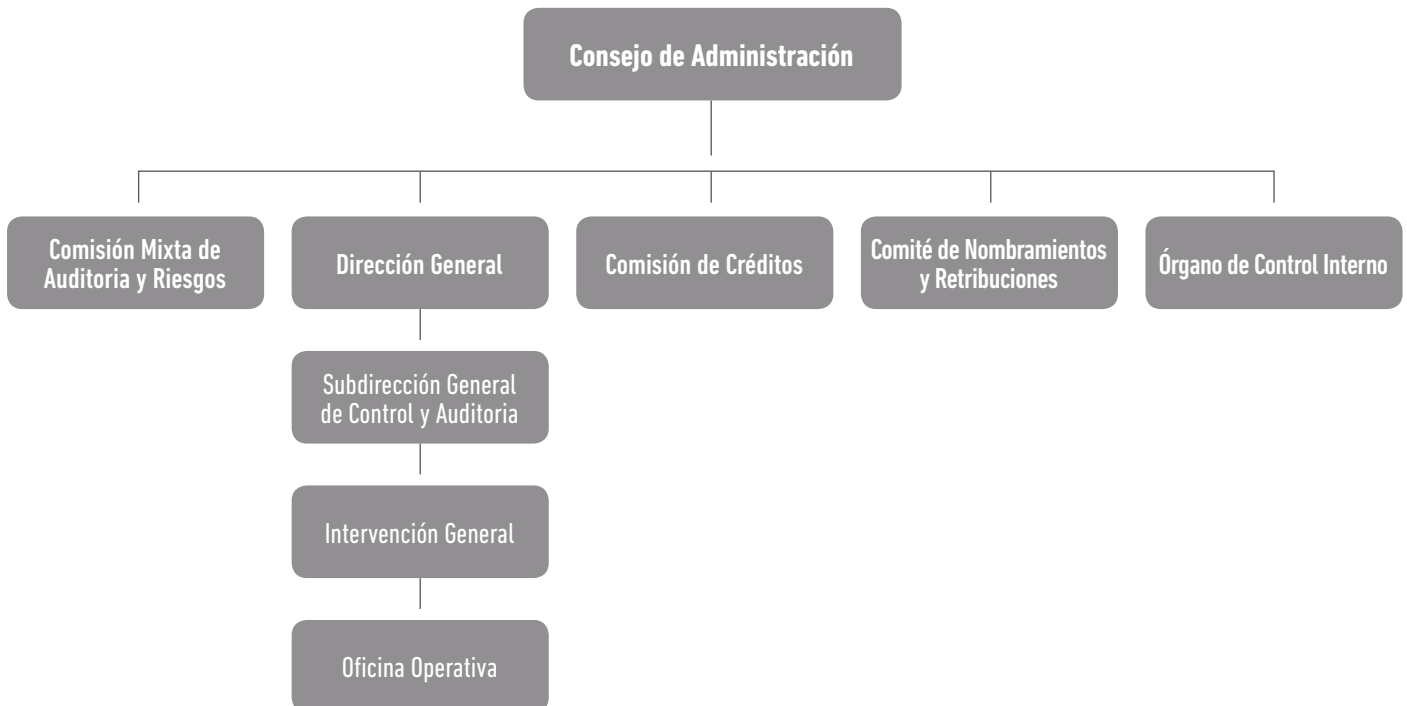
Consejo de Administración

Comisión Mixta de Auditoria y Riesgos

Dirección General

Comisión de Créditos

Comité de Nombramientos y Retribuciones

Órgano de Control Interno

Subdirección General de Control y Auditoria

Intervención General

Oficina Operativa